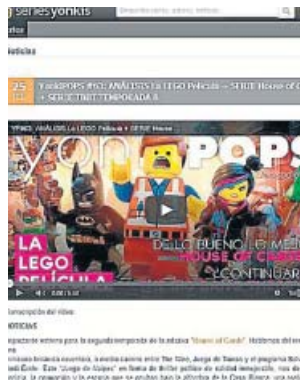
seriesyonkis

Noticias

25

YonkiPOPS #51: ANÁLISIS La LEGO Película + SERIE House of C + SERIETNET TEMPORADA 8

YONKIS: ANÁLISIS La LEGO Película + SERIE House ...

yon POPS

LA LEGO PELÍCULA

DE LO BUENO LO MEJ HOUSE OF CARD CONTINUAR

0:00 / 5:10

Transcripción del vídeo:

NOTICIAS

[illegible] "House of Cards" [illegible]

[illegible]